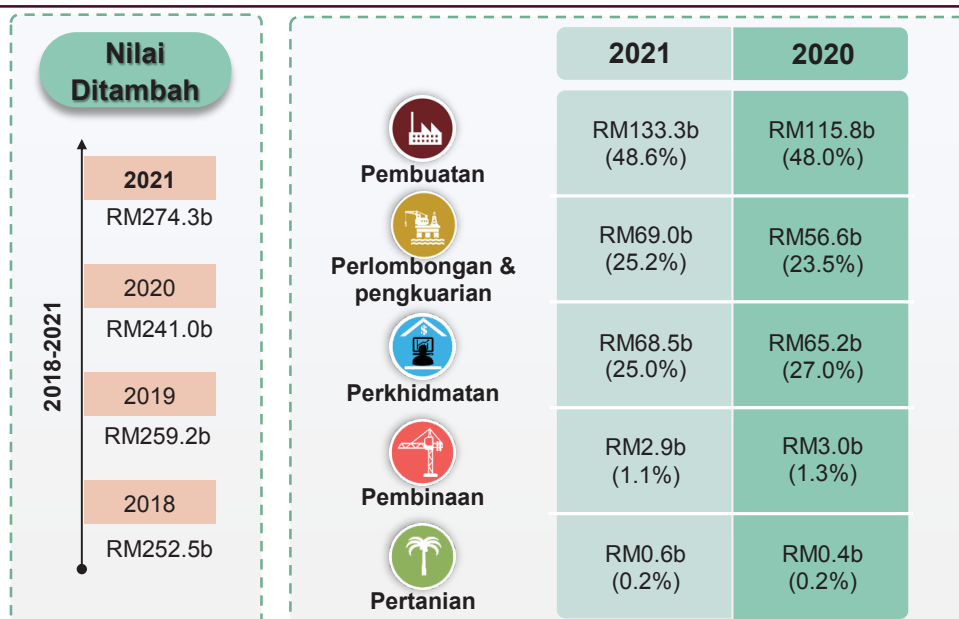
Nilai Ditambah

2018-2021

2021
RM274.3b

2020
RM241.0b

2019
RM259.2b

2018
RM252.5b

| | 2021 | 2020 |
|---|---|---|
| Pembuatan | RM133.3b (48.6%) | RM115.8b (48.0%) |
| Perlombongan & pengkuarian | RM69.0b (25.2%) | RM56.6b (23.5%) |
| Perkhidmatan | RM68.5b (25.0%) | RM65.2b (27.0%) |
| Pembinaan | RM2.9b (1.1%) | RM3.0b (1.3%) |
| Pertanian | RM0.6b (0.2%) | RM0.4b (0.2%) |